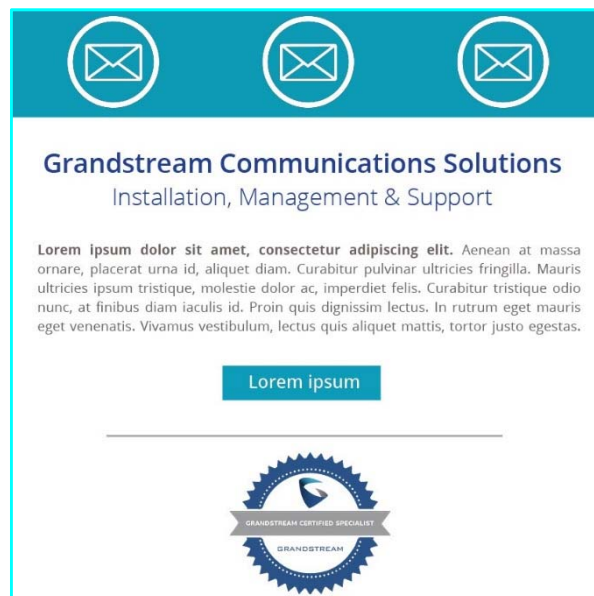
Grandstream Communications Solutions
Installation, Management & Support

**Lorem ipsum dolor sit amet, consectetur adipiscing elit.** Aenean at massa ornare, placerat urna id, aliquet diam. Curabitur pulvinar ultricies fringilla. Mauris ultricies ipsum tristique, molestie dolor ac, imperdiet felis. Curabitur tristique odio nunc, at finibus diam iaculis id. Proin quis dignissim lectus. In rutrum eget mauris eget venenatis. Vivamus vestibulum, lectus quis aliquet mattis, tortor justo egestas.

Lorem ipsum

GRANDSTREAM CERTIFIED SPECIALIST
GRANDSTREAM